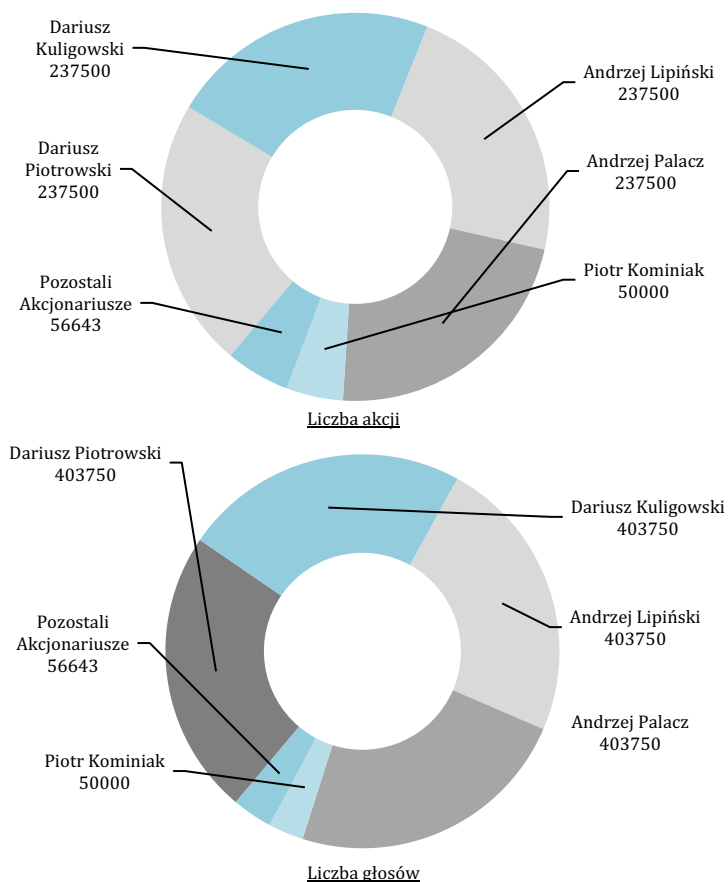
Dariusz Kuligowski 237500

Andrzej Lipiński 237500

Dariusz Piotrowski 237500

Andrzej Palacz 237500

Piotr Kominiak 50000

Pozostali Akcjonariusze 56643

Liczba akcji

Dariusz Piotrowski 403750

Dariusz Kuligowski 403750

Andrzej Lipiński 403750

Pozostali Akcjonariusze 56643

Andrzej Palacz 403750

Piotr Kominiak 50000

Liczba głosów